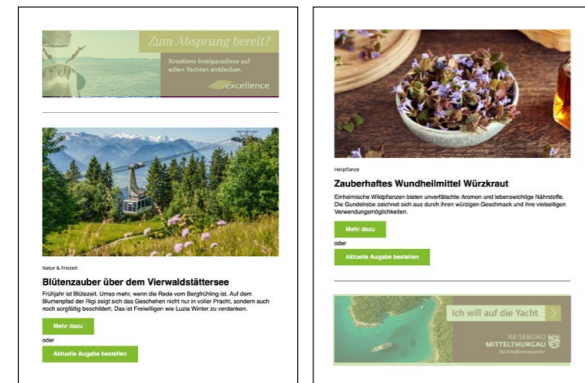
Zum Absprung bereit?

Kroatiens Inselparadiese auf edlen Yachten entdecken.

excellence

Natur & Freizeit

Blütenzauber über dem Vierwaldstättersee

Frühjahr ist Blütezeit. Umso mehr, wenn die Rede vom Bergfrühling ist. Auf dem Blumenpfad der Rigi zeigt sich das Geschehen nicht nur in voller Pracht, sondern auch noch sorgfältig beschildert. Das ist Freiwilligen wie Luzia Winter zu verdanken.

Mehr dazu

oder

Aktuelle Ausgabe bestellen

Heilpflanze

Zauberhaftes Wundheilmittel Würzkraut

Einheimische Wildpflanzen bieten unverfälschte Aromen und lebenswichtige Nährstoffe. Die Gundelrebe zeichnet sich aus durch ihren würzigen Geschmack und ihre vielseitigen Verwendungsmöglichkeiten.

Mehr dazu

oder

Aktuelle Ausgabe bestellen

Ich will auf die Yacht

REISEBÜRO MITTELTHURGAU

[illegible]